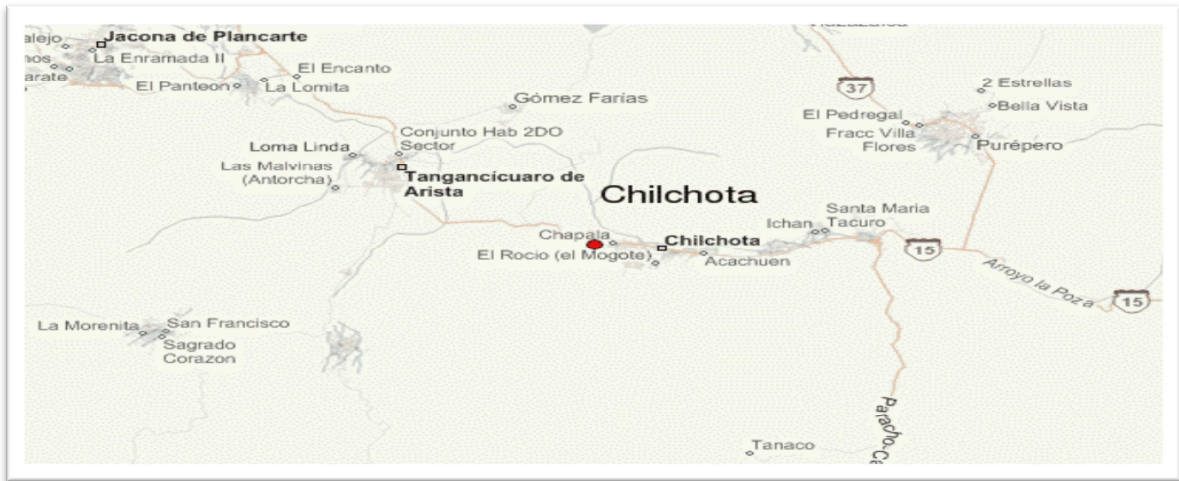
alejo
Jacona de Plancarte
nos
La Enramada II
arate
El Encanto
El Panteon
La Lomita
37
2 Estrellas
Bella Vista
Gómez Farías
El Pedregal
Fracc Villa Flores
Purépero
Conjunto Hab 2DO Sector
Loma Linda
Las Malvinas (Antorcha)
Tangancícuaro de Arista
Chilchota
Santa Maria Tacuro
Ichan
Chapala
Chilchota
15
El Rocio (el Mogote)
Acachuen
Arroyo la Poza
15
La Morenita
San Francisco
Sagrado Corazon
Paracho-Ca
Tanaco